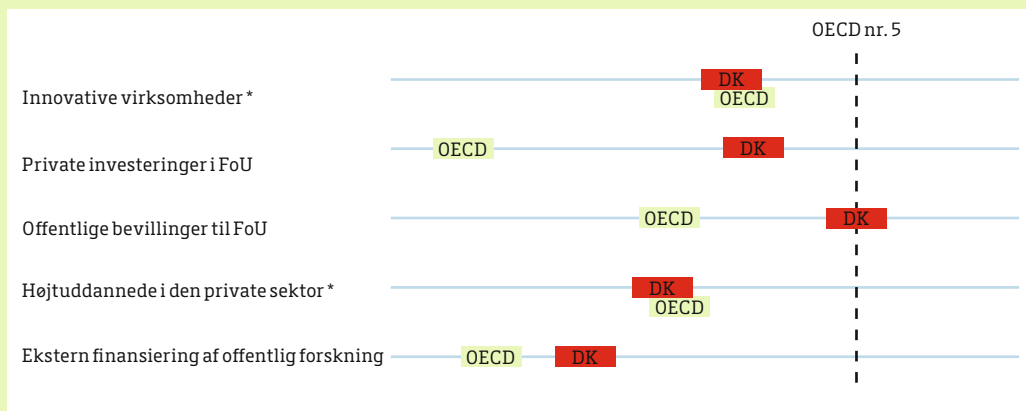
OECD nr. 5

Innovative virksomheder *

DK

OECD

Private investeringer i FoU

OECD

DK

Offentlige bevillinger til FoU

OECD

DK

Højtuddannede i den private sektor *

DK

OECD

Ekstern finansiering af offentlig forskning

OECD

DK